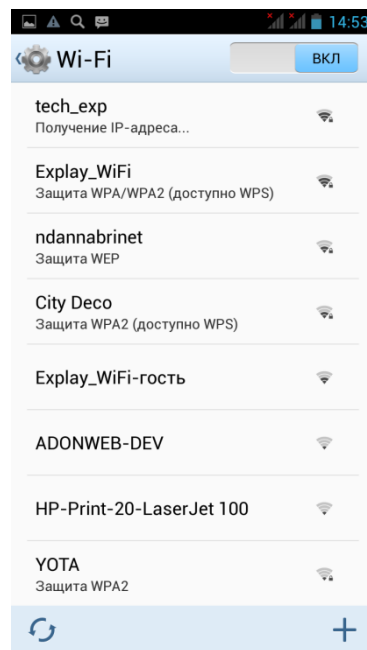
14:53

Wi-Fi

ВКЛ

tech_exp
Получение IP-адреса...

Explay_WiFi
Защита WPA/WPA2 (доступно WPS)

ndannabrinet
Защита WEP

City Deco
Защита WPA2 (доступно WPS)

Explay_WiFi-гость

ADONWEB-DEV

HP-Print-20-LaserJet 100

YOTA
Защита WPA2